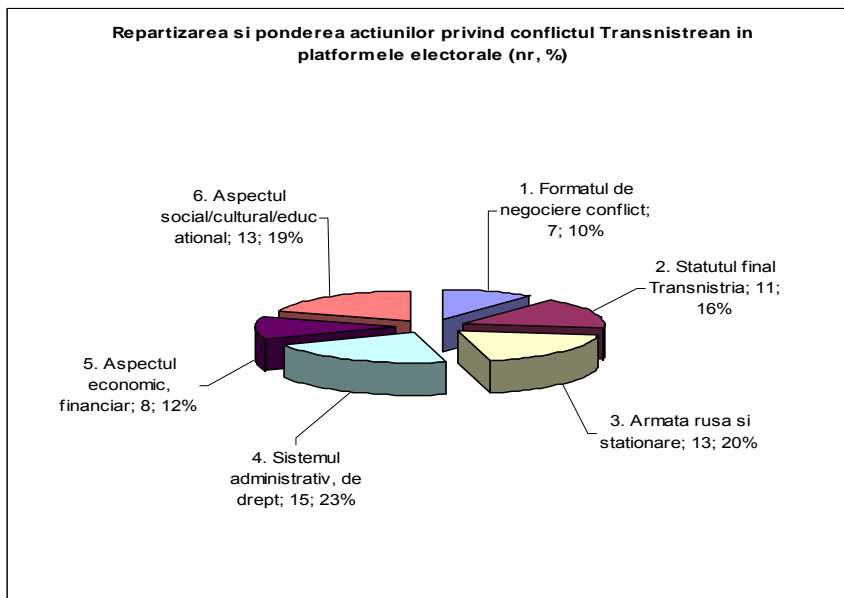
Repartizarea si ponderea actiunilor privind conflictul Transnistrean in platformele electorale (nr, %)

6. Aspectul social/cultural/educational; 13; 19%

1. Formatul de negociere conflict; 7; 10%

2. Statutul final Transnistria; 11; 16%

5. Aspectul economic, financiar; 8; 12%

3. Armata rusa si stationare; 13; 20%

4. Sistemul administrativ, de drept; 15; 23%